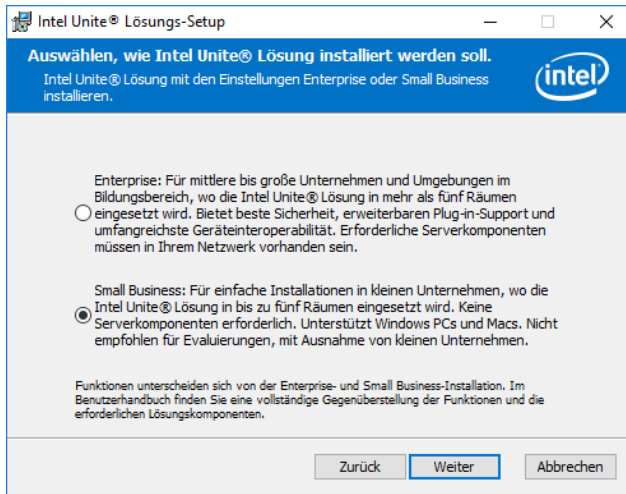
Intel Unite® Lösungs-Setup

Auswählen, wie Intel Unite® Lösung installiert werden soll.

Intel Unite® Lösung mit den Einstellungen Enterprise oder Small Business installieren.

intel

Enterprise: Für mittlere bis große Unternehmen und Umgebungen im Bildungsbereich, wo die Intel Unite® Lösung in mehr als fünf Räumen eingesetzt wird. Bietet beste Sicherheit, erweiterbaren Plug-in-Support und umfangreichste Geräteinteroperabilität. Erforderliche Serverkomponenten müssen in Ihrem Netzwerk vorhanden sein.

Small Business: Für einfache Installationen in kleinen Unternehmen, wo die Intel Unite® Lösung in bis zu fünf Räumen eingesetzt wird. Keine Serverkomponenten erforderlich. Unterstützt Windows PCs und Macs. Nicht empfohlen für Evaluierungen, mit Ausnahme von kleinen Unternehmen.

Funktionen unterscheiden sich von der Enterprise- und Small Business-Installation. Im Benutzerhandbuch finden Sie eine vollständige Gegenüberstellung der Funktionen und die erforderlichen Lösungskomponenten.

Zurück Weiter Abbrechen